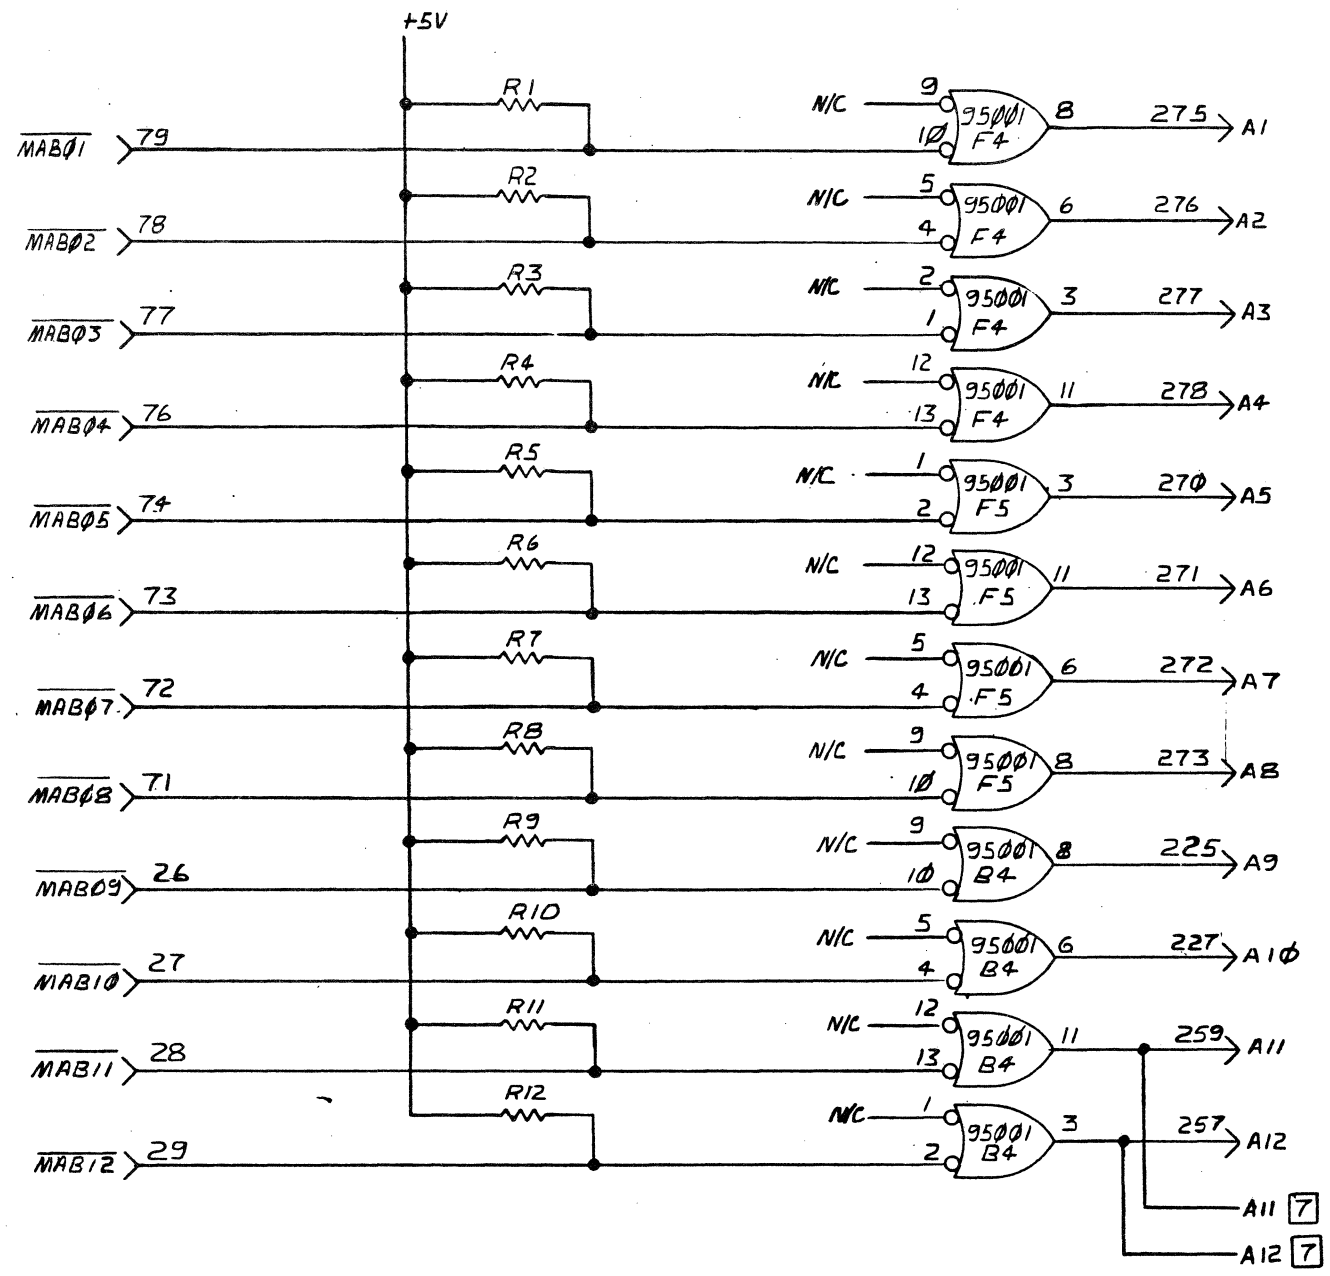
+5V

$\overline{MAB\emptyset 1}$ 79
R1
N/C 9 10 95$\emptyset\emptyset$1 F4 8 275 A1

$\overline{MAB\emptyset 2}$ 78
R2
N/C 5 4 95$\emptyset\emptyset$1 F4 6 276 A2

$\overline{MAB\emptyset 3}$ 77
R3
N/C 2 1 95$\emptyset\emptyset$1 F4 3 277 A3

$\overline{MAB\emptyset 4}$ 76
R4
N/C 12 13 95$\emptyset\emptyset$1 F4 11 278 A4

$\overline{MAB\emptyset 5}$ 74
R5
N/C 1 2 95$\emptyset\emptyset$1 F5 3 27$\emptyset$ A5

$\overline{MAB\emptyset 6}$ 73
R6
N/C 12 13 95$\emptyset\emptyset$1 F5 11 271 A6

$\overline{MAB\emptyset 7}$ 72
R7
N/C 5 4 95$\emptyset\emptyset$1 F5 6 272 A7

$\overline{MAB\emptyset 8}$ 71
R8
N/C 9 1$\emptyset$ 95$\emptyset\emptyset$1 F5 8 273 A8

$\overline{MAB\emptyset 9}$ 26
R9
N/C 9 1$\emptyset$ 95$\emptyset\emptyset$1 B4 8 225 A9

$\overline{MAB1\emptyset}$ 27
R10
N/C 5 4 95$\emptyset\emptyset$1 B4 6 227 A1$\emptyset$

$\overline{MAB11}$ 28
R11
N/C 12 13 95$\emptyset\emptyset$1 B4 11 259 A11

$\overline{MAB12}$ 29
R12
N/C 1 2 95$\emptyset\emptyset$1 B4 3 257 A12

A11 7
A12 7